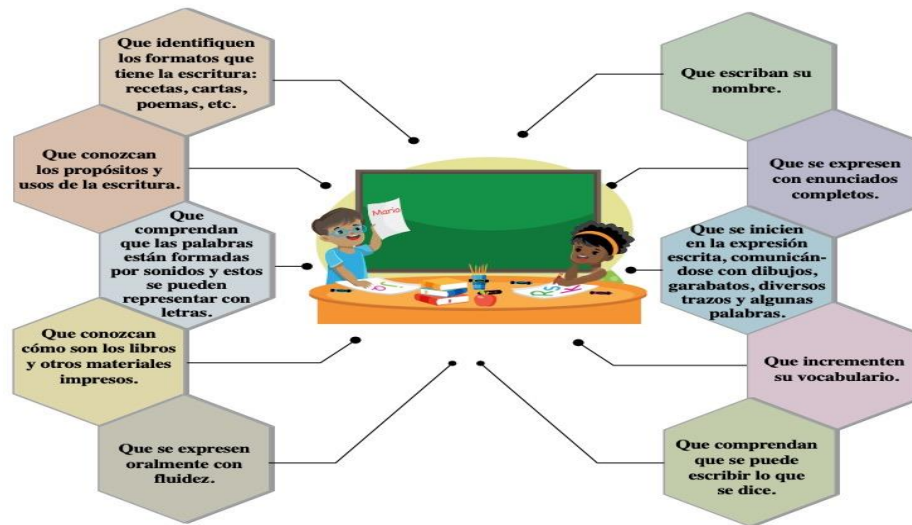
Que identifiquen los formatos que tiene la escritura: recetas, cartas, poemas, etc.

Que conozcan los propósitos y usos de la escritura.

Que comprendan que las palabras están formadas por sonidos y estos se pueden representar con letras.

Que conozcan cómo son los libros y otros materiales impresos.

Que se expresen oralmente con fluidez.

Mario

Que escriban su nombre.

Que se expresen con enunciados completos.

Que se inicien en la expresión escrita, comunicándose con dibujos, garabatos, diversos trazos y algunas palabras.

Que incrementen su vocabulario.

Que comprendan que se puede escribir lo que se dice.